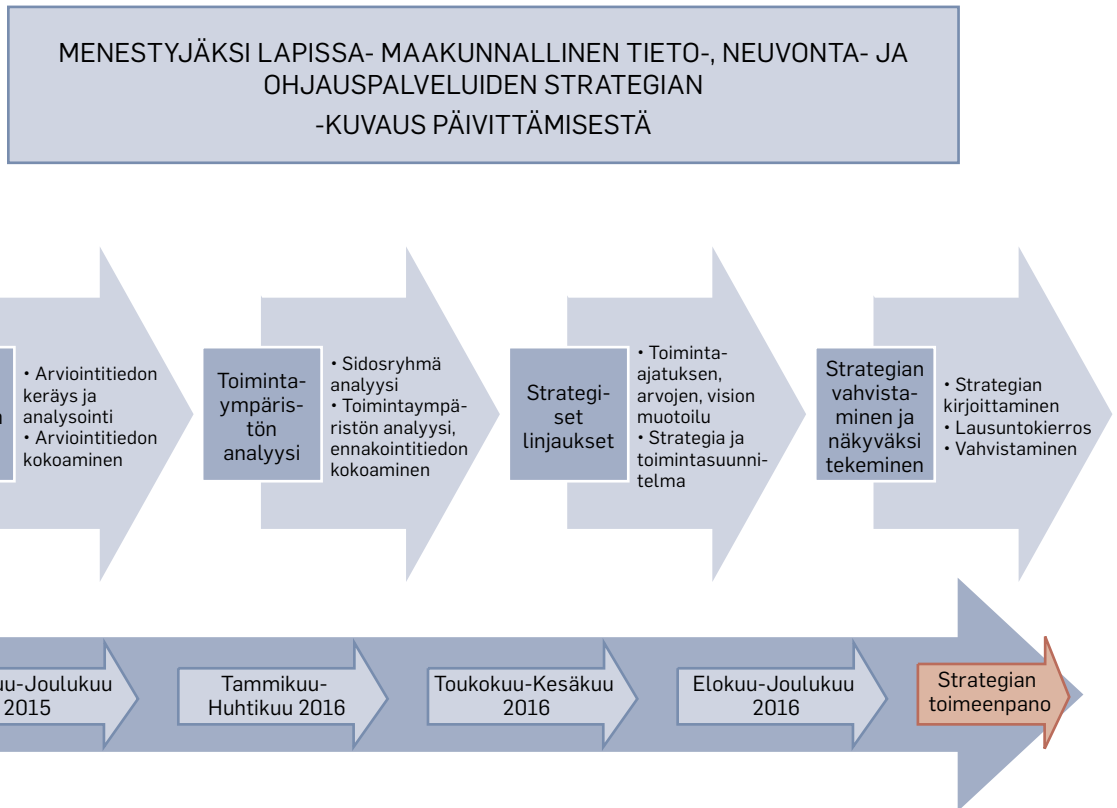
MENESTYJÄKSI LAPISSA- MAAKUNNALLINEN TIETO-, NEUVONTA- JA OHJAUSPALVELUIDEN STRATEGIAN
-KUVAUS PÄIVITTÄMISESTÄ

• Arviointitiedon keräys ja analysointi
• Arviointitiedon kokoaminen

Toimintaympäristön analyysi

• Sidosryhmä analyysi
• Toimintaympäristön analyysi, ennakointitiedon kokoaminen

Strategiset linjaukset

• Toiminta-ajatuksen, arvojen, vision muotoilu
• Strategia ja toimintasuunnitelma

Strategian vahvistaminen ja näkyväksi tekeminen

• Strategian kirjoittaminen
• Lausuntokierros
• Vahvistaminen

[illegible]u-Joulukuu 2015

Tammikuu-Huhtikuu 2016

Toukokuu-Kesäkuu 2016

Elokuu-Joulukuu 2016

Strategian toimeenpano